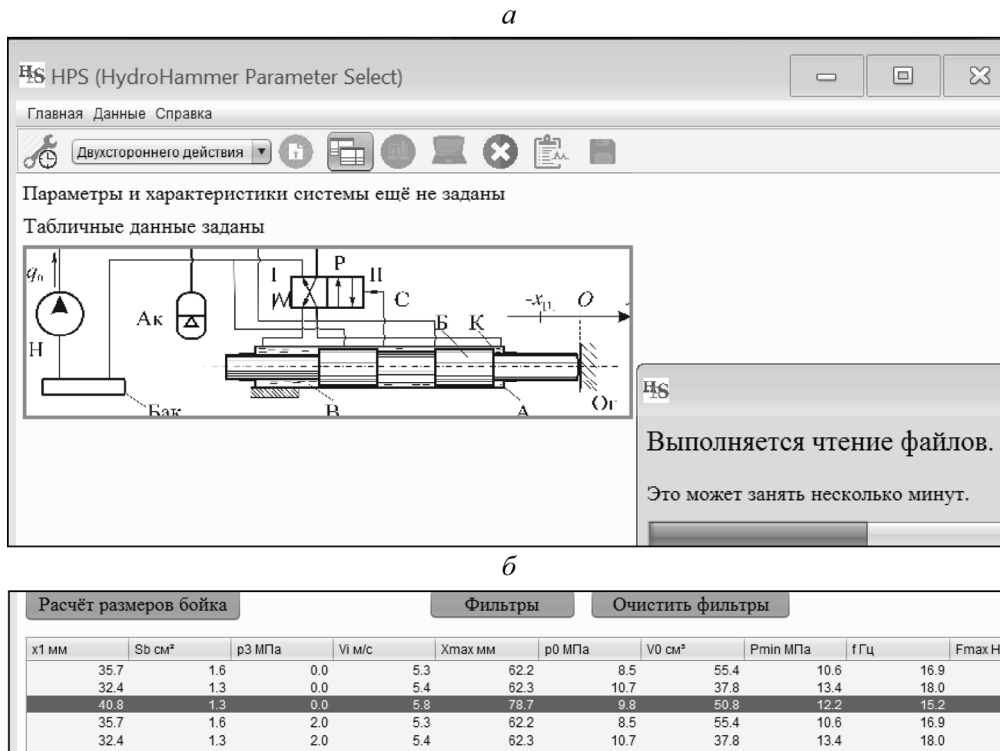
*а*

HS HPS (HydroHammer Parameter Select)

Главная Данные Справка

Двухстороннего действия

Параметры и характеристики системы ещё не заданы

Табличные данные заданы

$q_н$

Н

Ак

I

Р

II

С

Б

К

$-x_{11}$

$O$

Бак

В

А

Ог

HS

Выполняется чтение файлов.

Это может занять несколько минут.

*б*

Расчёт размеров бойка

Фильтры

Очистить фильтры

| x1 мм | Sb см² | p3 МПа | Vi м/с | Xmax мм | p0 МПа | V0 см³ | Pmin МПа | f Гц | Fmax H |
|---|---|---|---|---|---|---|---|---|---|
| 35.7 | 1.6 | 0.0 | 5.3 | 62.2 | 8.5 | 55.4 | 10.6 | 16.9 | |
| 32.4 | 1.3 | 0.0 | 5.4 | 62.3 | 10.7 | 37.8 | 13.4 | 18.0 | |
| 40.8 | 1.3 | 0.0 | 5.8 | 78.7 | 9.8 | 50.8 | 12.2 | 15.2 | |
| 35.7 | 1.6 | 2.0 | 5.3 | 62.2 | 8.5 | 55.4 | 10.6 | 16.9 | |
| 32.4 | 1.3 | 2.0 | 5.4 | 62.3 | 10.7 | 37.8 | 13.4 | 18.0 | |